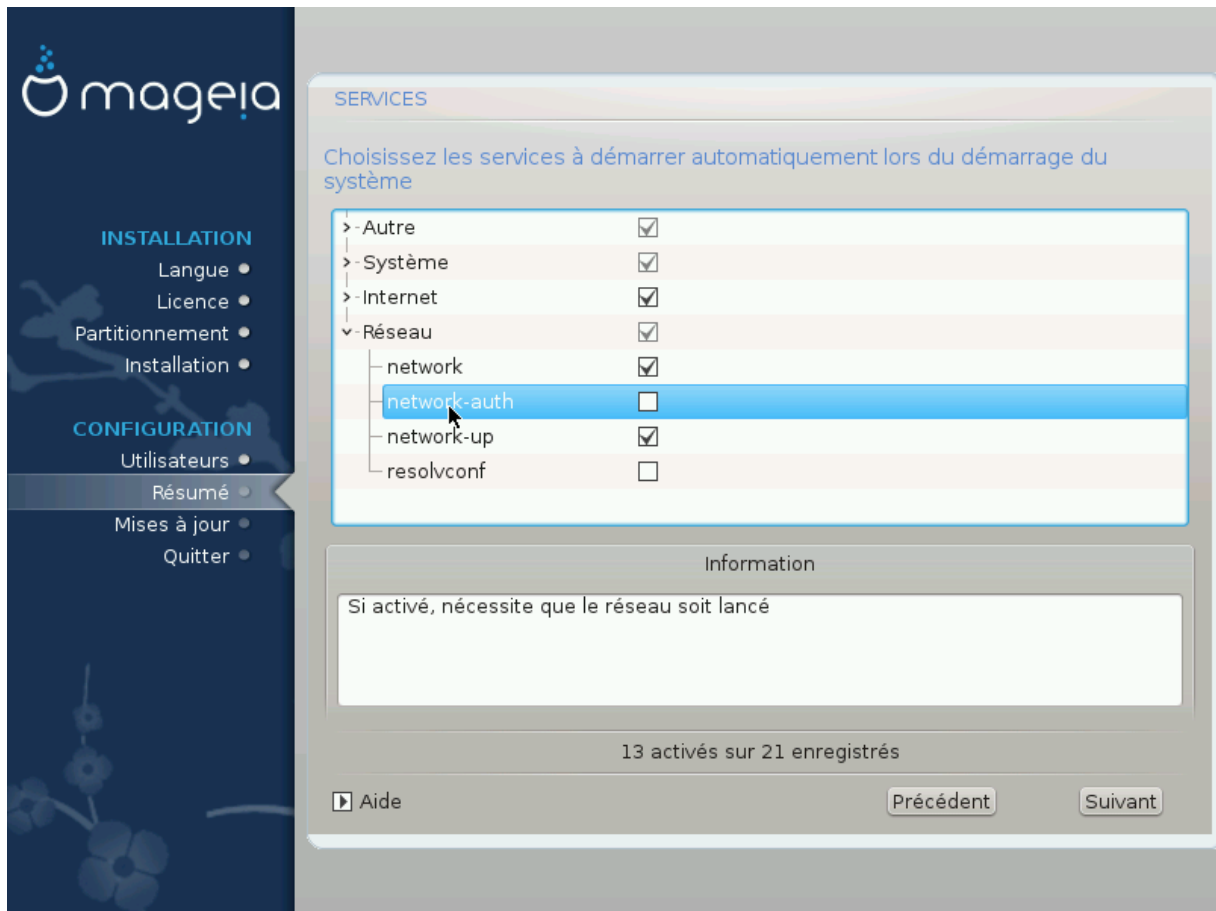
mageia

INSTALLATION
Langue
Licence
Partitionnement
Installation

CONFIGURATION
Utilisateurs
Résumé
Mises à jour
Quitter

SERVICES

Choisissez les services à démarrer automatiquement lors du démarrage du système

Autre
Système
Internet
Réseau
network
network-auth
network-up
resolvconf

Information

Si activé, nécessite que le réseau soit lancé

13 activés sur 21 enregistrés

Aide
Précédent
Suivant